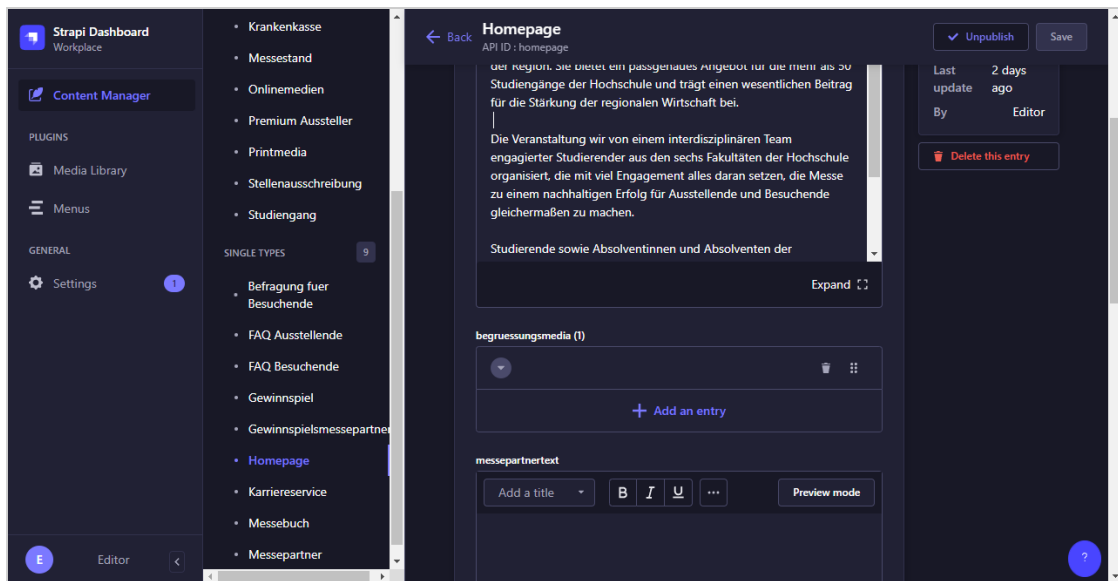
Strapi Dashboard
Workplace

Content Manager

PLUGINS

Media Library

Menus

GENERAL

Settings 1

E Editor

• Krankenkasse
• Messestand
• Onlinemedien
• Premium Aussteller
• Printmedia
• Stellenausschreibung
• Studiengang

SINGLE TYPES 9

• Befragung fuer Besuchende
• FAQ Ausstellende
• FAQ Besuchende
• Gewinnspiel
• Gewinnspielsmessepartner
• Homepage
• Karriereservice
• Messebuch
• Messepartner

Back Homepage
API ID : homepage

Unpublish Save

der Region. Sie bietet ein passgenaues Angebot für die mehr als 50 Studiengänge der Hochschule und trägt einen wesentlichen Beitrag für die Stärkung der regionalen Wirtschaft bei.

Die Veranstaltung wir von einem interdisziplinären Team engagierter Studierender aus den sechs Fakultäten der Hochschule organisiert, die mit viel Engagement alles daran setzen, die Messe zu einem nachhaltigen Erfolg für Ausstellende und Besuchende gleichermaßen zu machen.

Studierende sowie Absolventinnen und Absolventen der

Expand

begruessungsmedia (1)

Add an entry

messepartnertext

Add a title

B I U ...

Preview mode

Last update 2 days ago
By Editor

Delete this entry